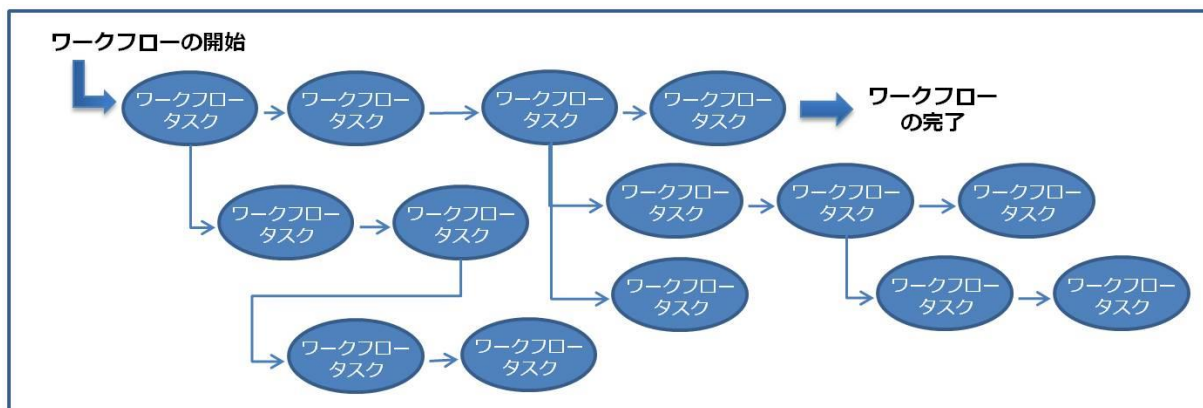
ワークフローの開始

ワークフロー
タスク

ワークフロー
タスク

ワークフロー
タスク

ワークフロー
タスク

ワークフロー
の完了

ワークフロー
タスク

ワークフロー
タスク

ワークフロー
タスク

ワークフロー
タスク

ワークフロー
タスク

ワークフロー
タスク

ワークフロー
タスク

ワークフロー
タスク

ワークフロー
タスク

ワークフロー
タスク